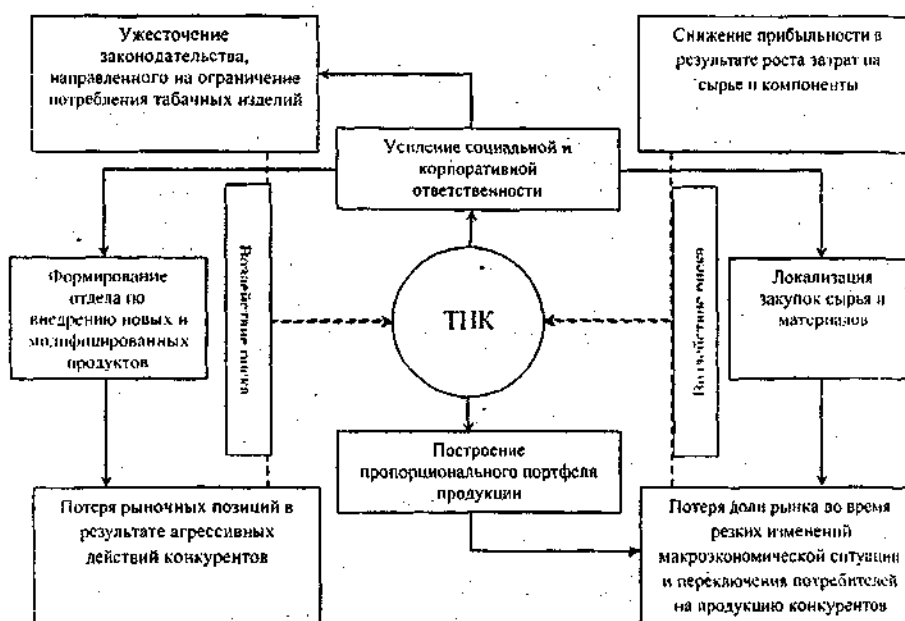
Ужесточение законодательства, направленного на ограничение потребления табачных изделий

Снижение прибыльности в результате роста затрат на сырье и компоненты

Усиление социальной и корпоративной ответственности

Формирование отдела по внедрению новых и модифицированных продуктов

Воздействие риска

ТНК

Воздействие риска

Локализация закупок сырья и материалов

Построение пропорционального портфеля продукции

Потеря рыночных позиций в результате агрессивных действий конкурентов

Потеря доли рынка во время резких изменений макроэкономической ситуации и переключения потребителей на продукцию конкурентов